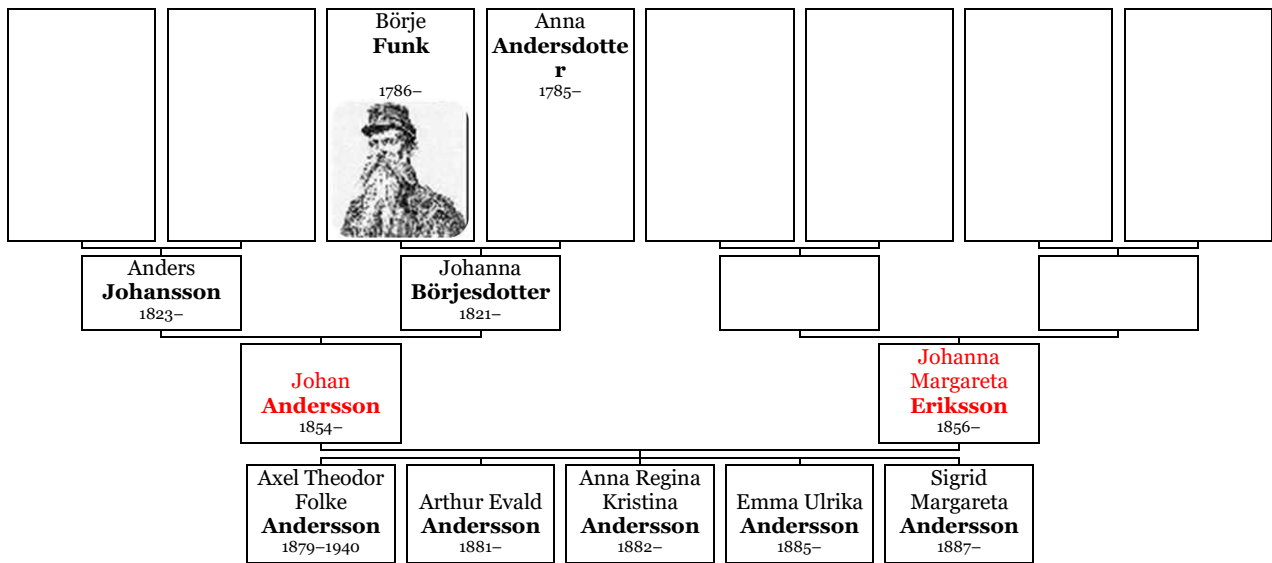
Börje
**Funk**
1786–

Anna
**Andersdotter**
1785–

Anders
**Johansson**
1823–

Johanna
**Börjesdotter**
1821–

Johan
**Andersson**
1854–

Johanna Margareta
**Eriksson**
1856–

Axel Theodor Folke
**Andersson**
1879–1940

Arthur Evald
**Andersson**
1881–

Anna Regina Kristina
**Andersson**
1882–

Emma Ulrika
**Andersson**
1885–

Sigrid Margareta
**Andersson**
1887–